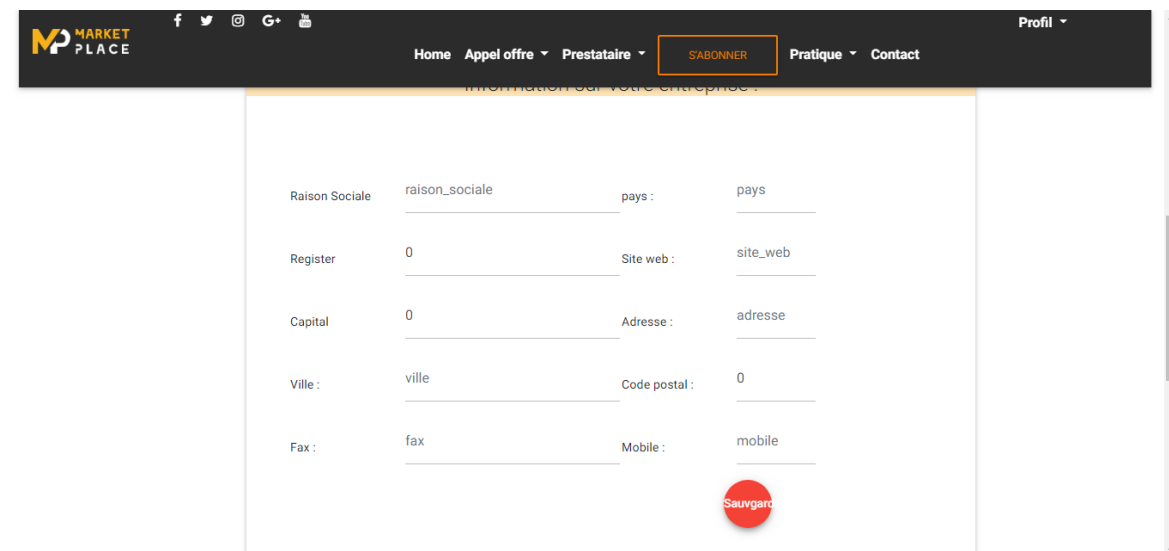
MP MARKET PLACE

Profil

Home Appel offre Prestataire S'ABONNER Pratique Contact

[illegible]

Raison Sociale raison_sociale pays : pays

Register 0 Site web : site_web

Capital 0 Adresse : adresse

Ville : ville Code postal : 0

Fax : fax Mobile : mobile

Sauvgard